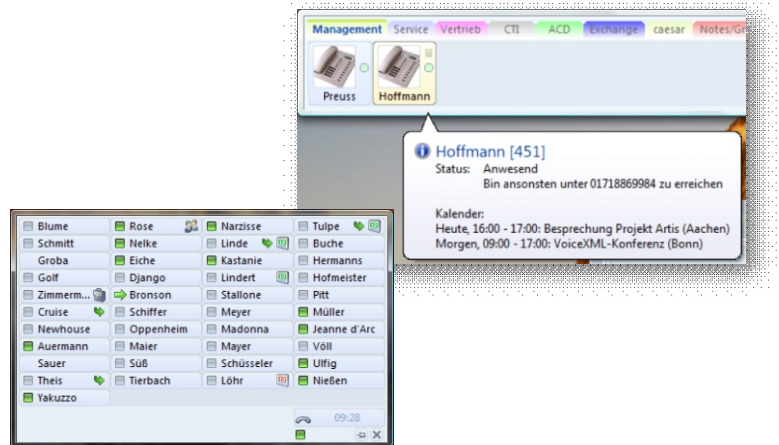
Management Service Vertrieb CTI ACD Exchange caesar Notes/Gr

Preuss Hoffmann

Hoffmann [451]
Status: Anwesend
Bin ansonsten unter 01718869984 zu erreichen

Kalender:
Heute, 16:00 - 17:00: Besprechung Projekt Artis (Aachen)
Morgen, 09:00 - 17:00: VoiceXML-Konferenz (Bonn)

| | | | |
|---|---|---|---|
| Blume | Rose | Narzisse | Tulpe |
| Schmitt | Nelke | Linde | Buche |
| Groba | Eiche | Kastanie | Hermanns |
| Golf | Django | Lindert | Hofmeister |
| Zimmerm... | Bronson | Stallone | Pitt |
| Cruise | Schiffer | Meyer | Müller |
| Newhouse | Oppenheim | Madonna | Jeanne d'Arc |
| Auermann | Maier | Mayer | Völl |
| Sauer | Süß | Schüsseler | Ulfig |
| Theis | Tierbach | Löhr | Nießen |
| Yakuzzo | | | |

09:28